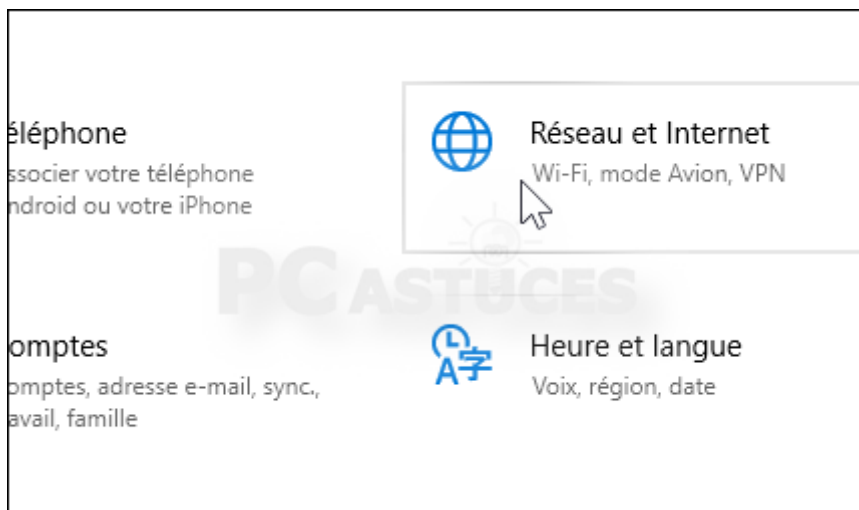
éléphone
ssocier votre téléphone
ndroid ou votre iPhone

Réseau et Internet
Wi-Fi, mode Avion, VPN

PC ASTUCES

omptes
omptes, adresse e-mail, sync.,
avail, famille

A字

Heure et langue
Voix, région, date